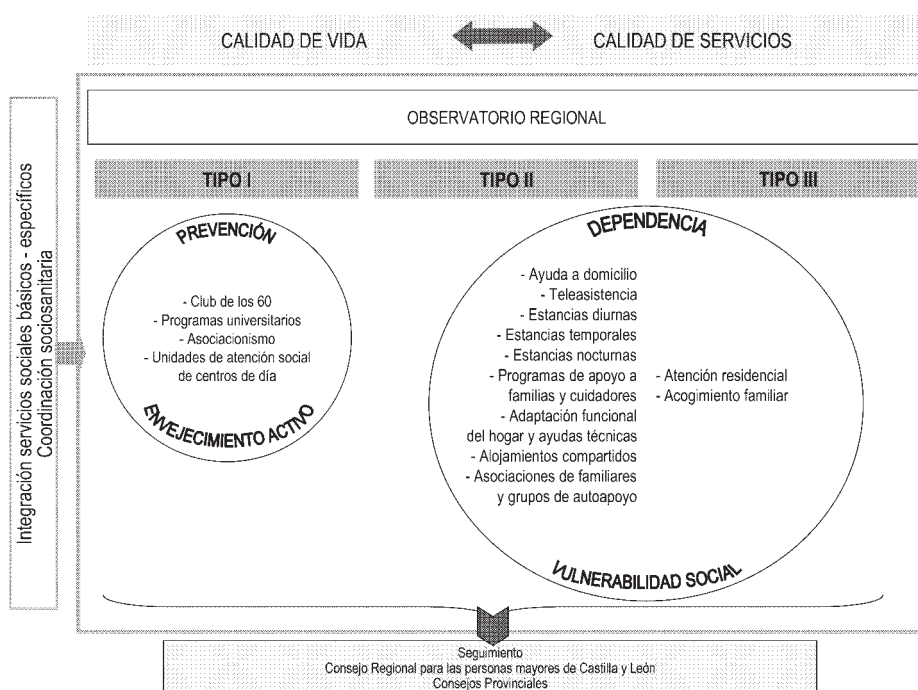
CALIDAD DE VIDA

CALIDAD DE SERVICIOS

Integración servicios sociales básicos - específicos
Coordinación sociosanitaria

OBSERVATORIO REGIONAL

TIPO I

TIPO II

TIPO III

PREVENCIÓN

- Club de los 60
- Programas universitarios
- Asociacionismo
- Unidades de atención social de centros de día

ENVEJECIMIENTO ACTIVO

DEPENDENCIA

- Ayuda a domicilio
- Teleasistencia
- Estancias diurnas
- Estancias temporales
- Estancias nocturnas
- Programas de apoyo a familias y cuidadores
- Adaptación funcional del hogar y ayudas técnicas
- Alojamientos compartidos
- Asociaciones de familiares y grupos de autoapoyo

- Atención residencial
- Acogimiento familiar

VULNERABILIDAD SOCIAL

Seguimiento
Consejo Regional para las personas mayores de Castilla y León
Consejos Provinciales